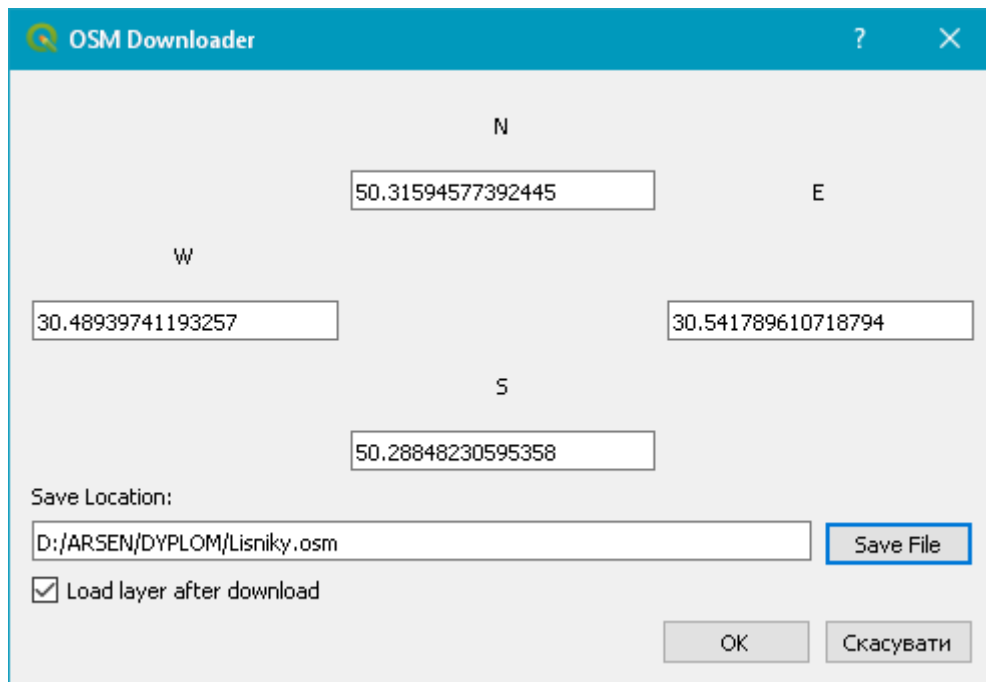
OSM Downloader ? ✕

N

50.31594577392445

E

W

30.48939741193257

30.541789610718794

S

50.28848230595358

Save Location:

D:/ARSEN/DYPLOM/Lisniky.osm

Save File

☑ Load layer after download

OK

Скасувати